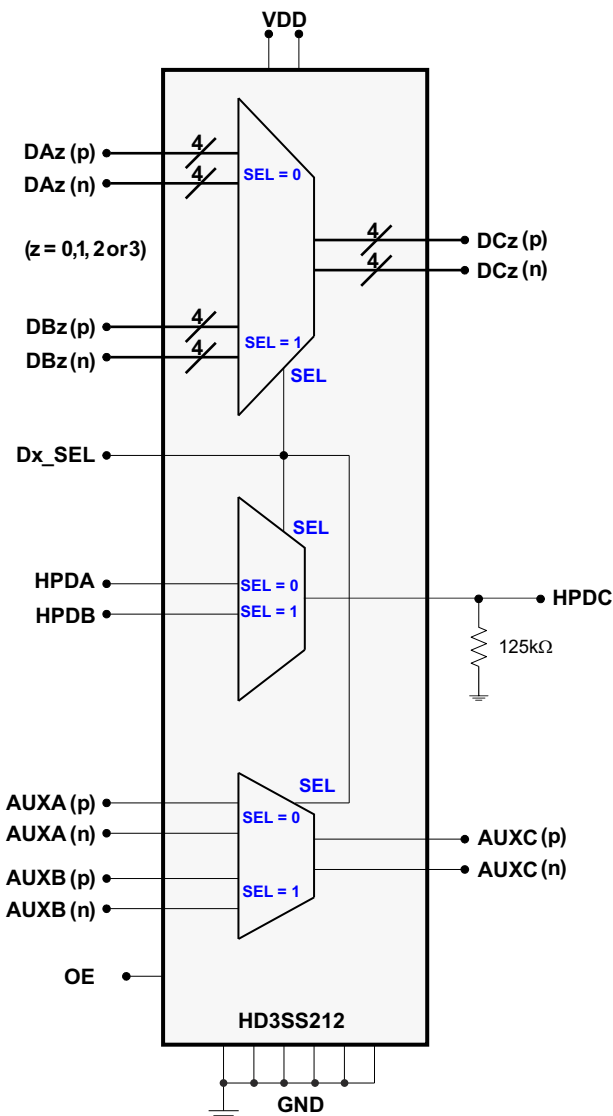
VDD

DAz (p)
4
DAz (n)
4
SEL = 0

(z = 0,1, 2 or 3)

4
DCz (p)
4
DCz (n)

DBz (p)
4
DBz (n)
4
SEL = 1
SEL

Dx_SEL

SEL
HPDA
SEL = 0
HPDB
SEL = 1
HPDC
125kΩ

SEL
AUXA (p)
AUXA (n)
SEL = 0
AUXC (p)
AUXC (n)
AUXB (p)
SEL = 1
AUXB (n)

OE

HD3SS212

GND